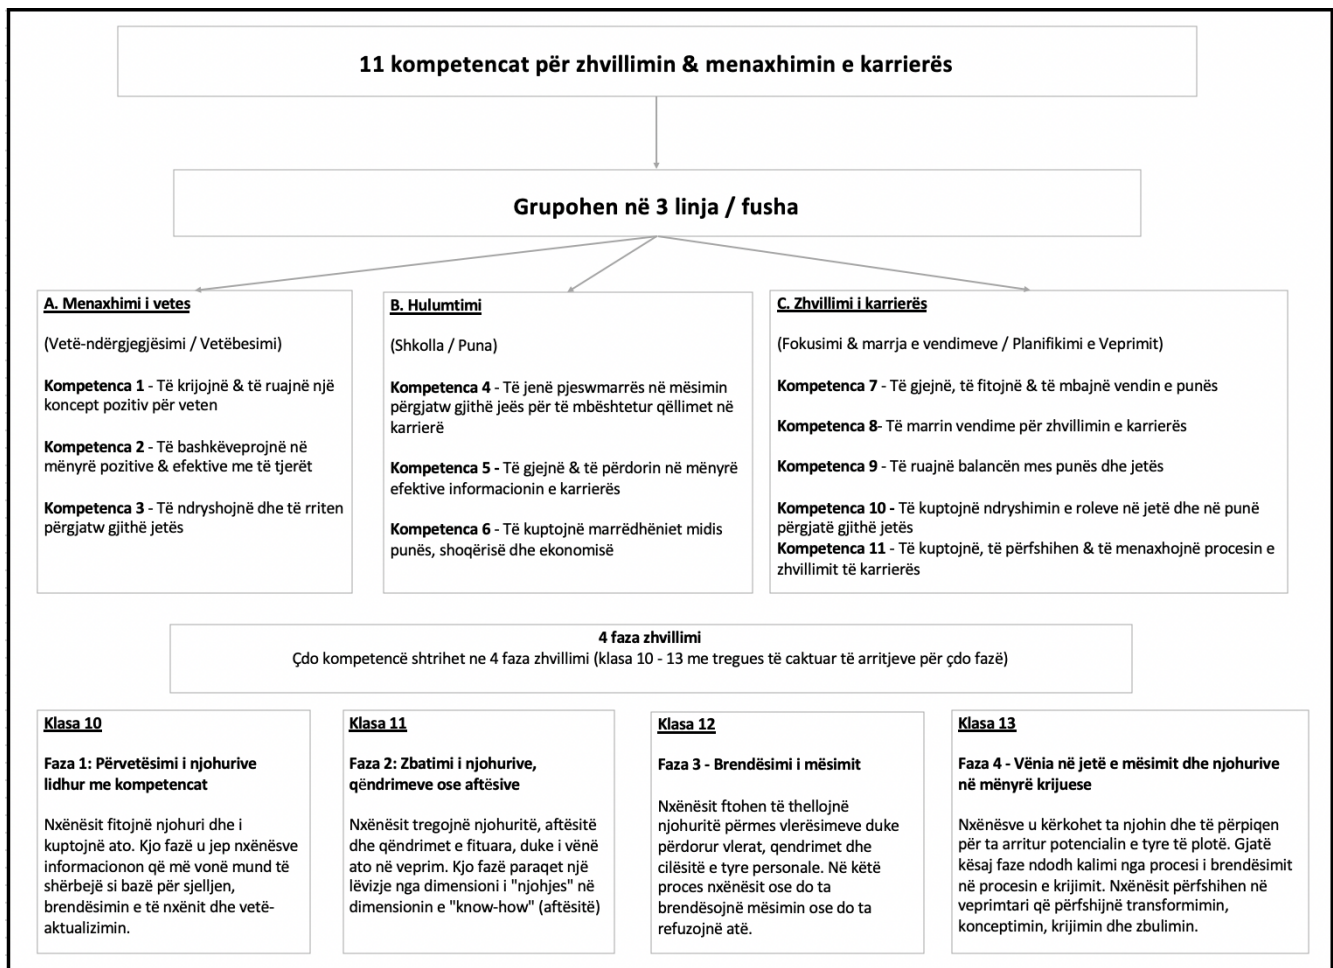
11 kompetencat për zhvillimin & menaxhimin e karrierës

Grupohen në 3 linja / fusha

A. Menaxhimi i vetes

(Vetë-ndërgjegjësimi / Vetëbesimi)

Kompetenca 1 - Të krijojnë & të ruajnë një koncept pozitiv për veten

Kompetenca 2 - Të bashkëveprojnë në mënyrë pozitive & efektive me të tjerët

Kompetenca 3 - Të ndryshojnë dhe të rriten përgjatw gjithë jetës

B. Hulumtimi

(Shkolla / Puna)

Kompetenca 4 - Të jenë pjeswmarrës në mësimin përgjatw gjithë jeës për të mbështetur qëllimet në karrierë

Kompetenca 5 - Të gjejnë & të përdorin në mënyrë efektive informacionin e karrierës

Kompetenca 6 - Të kuptojnë marrëdhëniet midis punës, shoqërisë dhe ekonomisë

C. Zhvillimi i karrierës

(Fokusimi & marrja e vendimeve / Planifikimi e Veprimit)

Kompetenca 7 - Të gjejnë, të fitojnë & të mbajnë vendin e punës

Kompetenca 8- Të marrin vendime për zhvillimin e karrierës

Kompetenca 9 - Të ruajnë balancën mes punës dhe jetës

Kompetenca 10 - Të kuptojnë ndryshimin e roleve në jetë dhe në punë përgjatë gjithë jetës

Kompetenca 11 - Të kuptojnë, të përfshihen & të menaxhojnë procesin e zhvillimit të karrierës

4 faza zhvillimi
Çdo kompetencë shtrihet ne 4 faza zhvillimi (klasa 10 - 13 me tregues të caktuar të arritjeve për çdo fazë)

Klasa 10

Faza 1: Përvetësimi i njohurive lidhur me kompetencat

Nxënësit fitojnë njohuri dhe i kuptojnë ato. Kjo fazë u jep nxënësve informacionon që më vonë mund të shërbejë si bazë për sjelljen, brendësimin e të nxënit dhe vetë-aktualizimin.

Klasa 11

Faza 2: Zbatimi i njohurive, qëndrimeve ose aftësive

Nxënësit tregojnë njohuritë, aftësitë dhe qëndrimet e fituara, duke i vënë ato në veprim. Kjo fazë paraqet një lëvizje nga dimensioni i "njohjes" në dimensionin e "know-how" (aftësitë)

Klasa 12

Faza 3 - Brendësimi i mësimit

Nxënësit ftohen të thellojnë njohuritë përmes vlerësimeve duke përdorur vlerat, qendrimet dhe cilësitë e tyre personale. Në këtë proces nxënësit ose do ta brendësojnë mësimin ose do ta refuzojnë atë.

Klasa 13

Faza 4 - Vënia në jetë e mësimit dhe njohurive në mënyrë krijuese

Nxënësve u kërkohet ta njohin dhe të përpiqen për ta arritur potencialin e tyre të plotë. Gjatë kësaj faze ndodh kalimi nga procesi i brendësimit në procesin e krijimit. Nxënësit përfshihen në veprimtari që përfshijnë transformimin, konceptimin, krijimin dhe zbulimin.